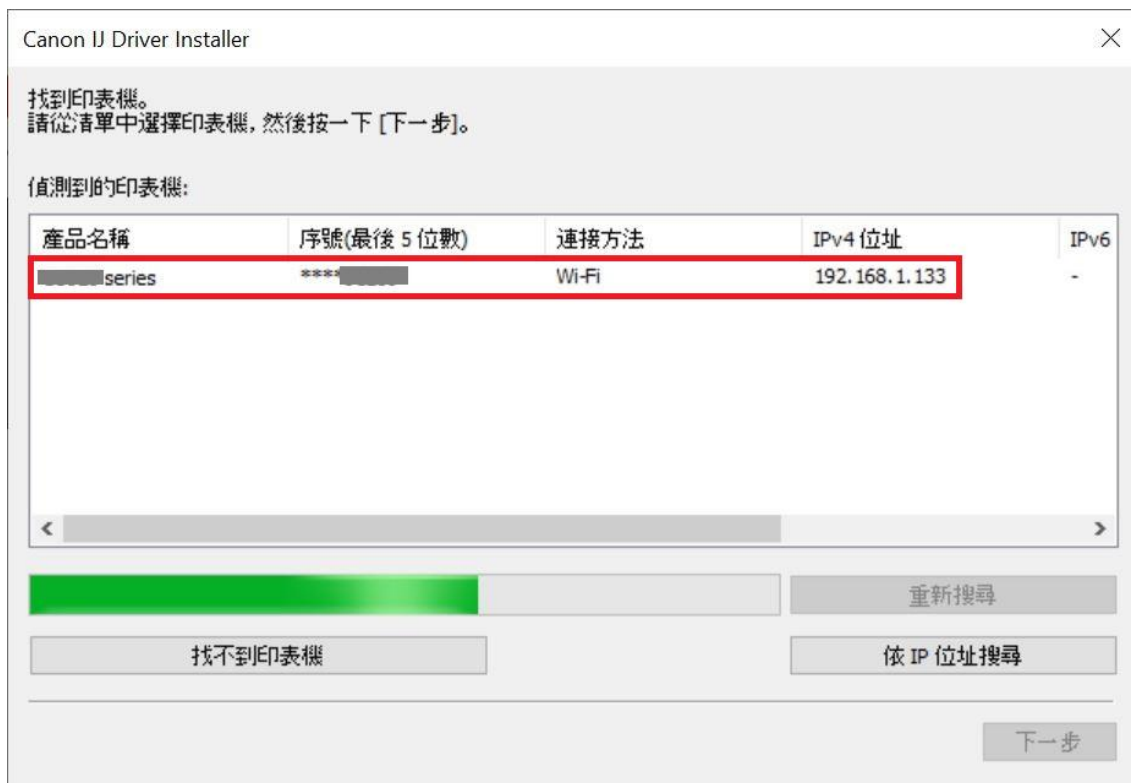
Canon IJ Driver Installer

找到印表機。
請從清單中選擇印表機, 然後按一下 [下一步]。

偵測到的印表機:

| 產品名稱 | 序號(最後 5 位數) | 連接方法 | IPv4 位址 | IPv6 |
|---|---|---|---|---|
| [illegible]series | ****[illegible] | Wi-Fi | 192.168.1.133 | - |

重新搜尋

找不到印表機

依 IP 位址搜尋

下一步